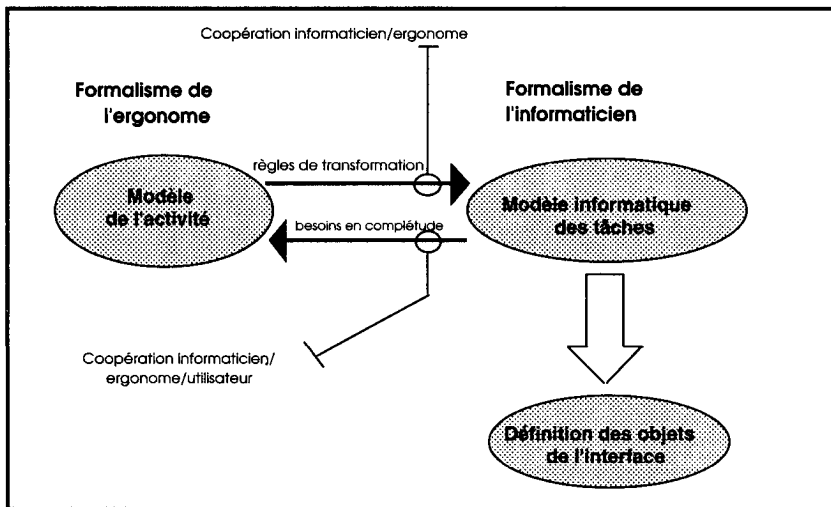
Coopération informaticien/ergonome

Formalisme de l'ergonome

Formalisme de l'informaticien

règles de transformation

Modèle de l'activité

Modèle informatique des tâches

besoins en complétude

Coopération informaticien/ ergonome/utilisateur

Définition des objets de l'interface